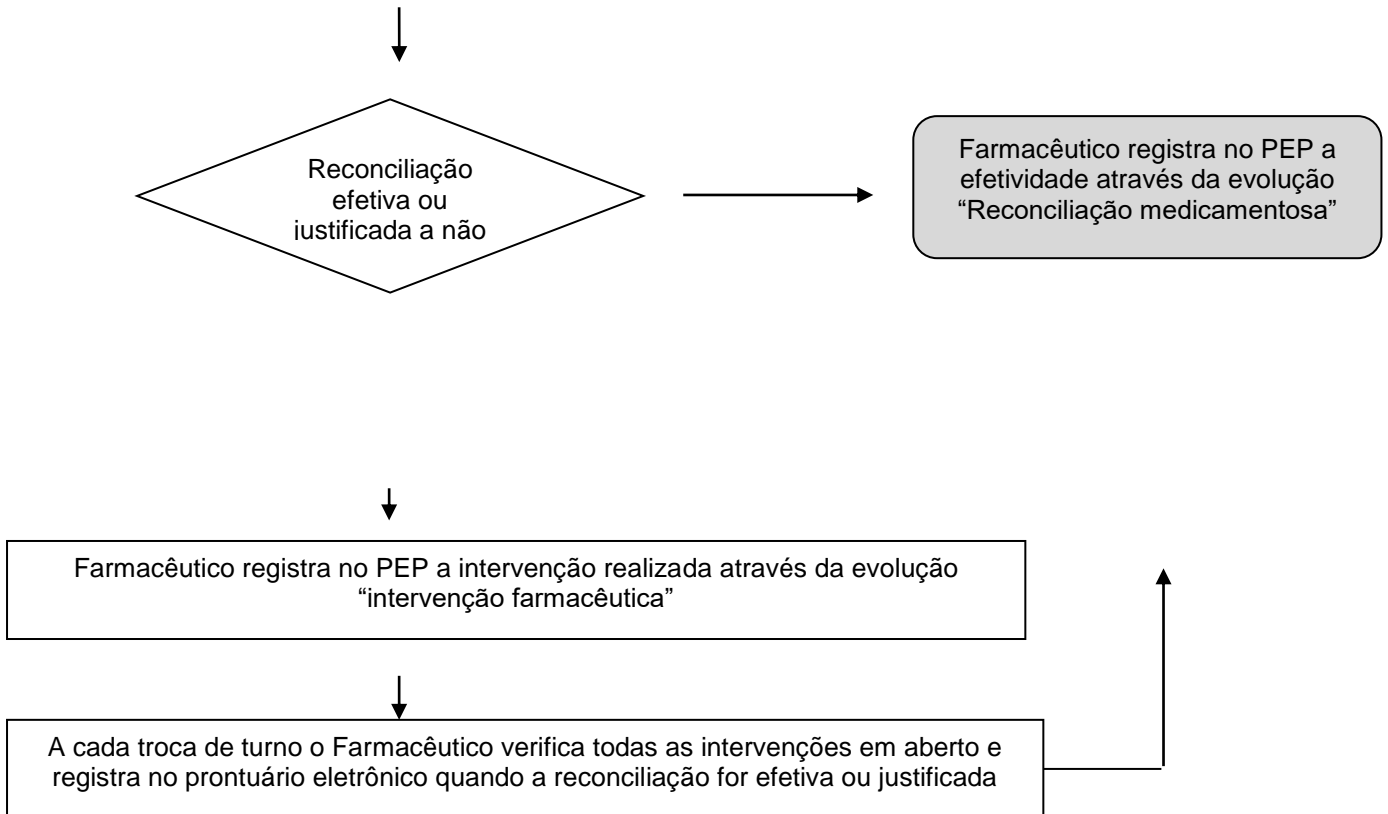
Reconciliação efetiva ou justificada a não

Farmacêutico registra no PEP a efetividade através da evolução "Reconciliação medicamentosa"

Farmacêutico registra no PEP a intervenção realizada através da evolução "intervenção farmacêutica"

A cada troca de turno o Farmacêutico verifica todas as intervenções em aberto e registra no prontuário eletrônico quando a reconciliação for efetiva ou justificada